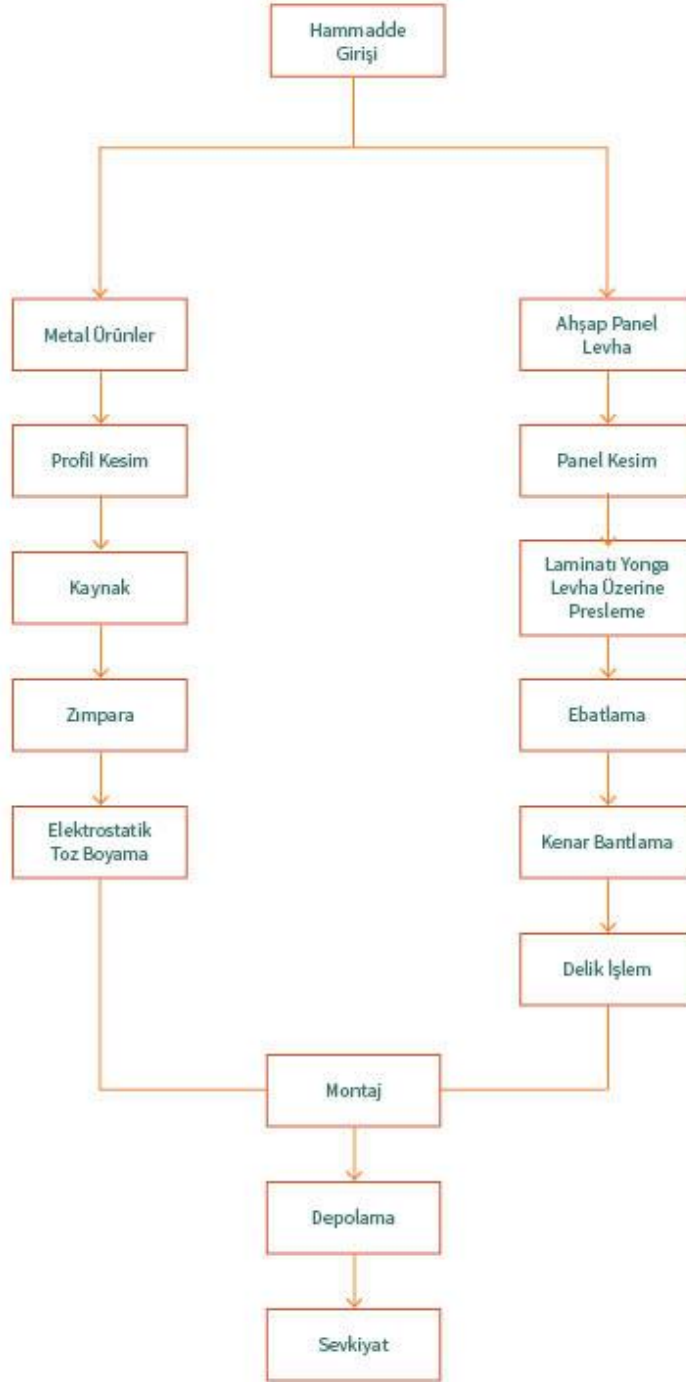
Hammadde Girişi

Metal Ürünler

Profil Kesim

Kaynak

Zımpara

Elektrostatik Toz Boyama

Ahşap Panel Levha

Panel Kesim

Laminatı Yonga Levha Üzerine Presleme

Ebatlama

Kenar Bantlama

Delik İşlem

Montaj

Depolama

Sevkiyat